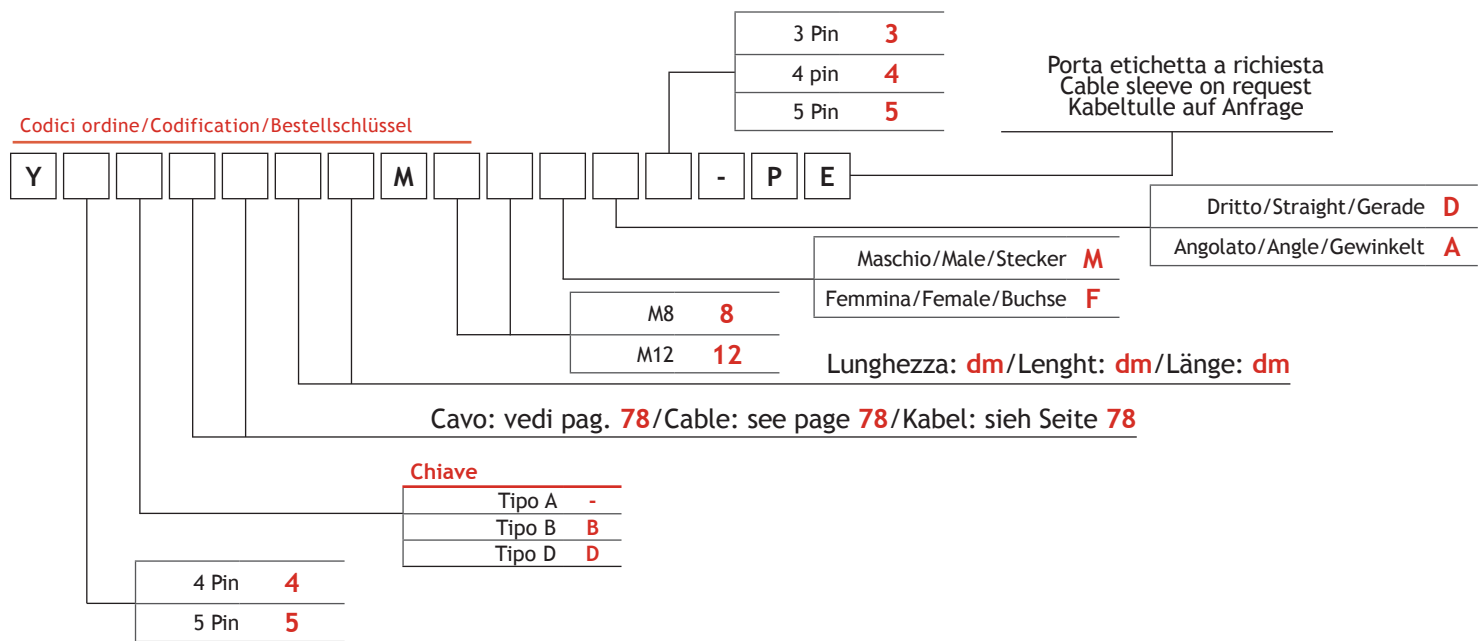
| 3 Pin | 3 |
|---|---|
| 4 pin | 4 |
| 5 Pin | 5 |

Porta etichetta a richiesta
Cable sleeve on request
Kabeltulle auf Anfrage

Codici ordine/Codification/Bestellschlüssel

Y M - P E

| Dritto/Straight/Gerade | D |
|---|---|
| Angolato/Angle/Gewinkelt | A |

| Maschio/Male/Stecker | M |
|---|---|
| Femmina/Female/Buchse | F |

| M8 | 8 |
|---|---|
| M12 | 12 |

Lunghezza: dm/Lenght: dm/Länge: dm

Cavo: vedi pag. 78/Cable: see page 78/Kabel: sieh Seite 78

Chiave

| Tipo A | - |
|---|---|
| Tipo B | B |
| Tipo D | D |

| 4 Pin | 4 |
|---|---|
| 5 Pin | 5 |